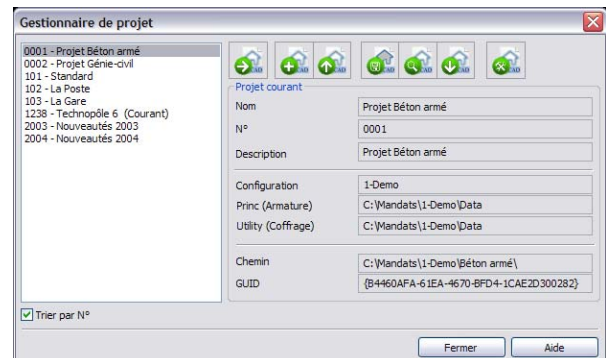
Gestionnaire de projet

0001 - Projet Béton armé
0002 - Projet Génie-civil
101 - Standard
102 - La Poste
103 - La Gare
1238 - Technopôle 6 (Courant)
2003 - Nouveautés 2003
2004 - Nouveautés 2004

CAD CAD CAD CAD CAD CAD CAD

Projet courant

| | |
|---|---|
| Nom | Projet Béton armé |
| N° | 0001 |
| Description | Projet Béton armé |
| Configuration | 1-Demo |
| Princ (Armature) | C:\Mandats\1-Demo\Data |
| Utility (Coffrage) | C:\Mandats\1-Demo\Data |
| Chemin | C:\Mandats\1-Demo\Béton armé\ |
| GUID | {B4460AFA-61EA-4670-BFD4-1CAE2D300282} |

Trier par N°

Fermer Aide